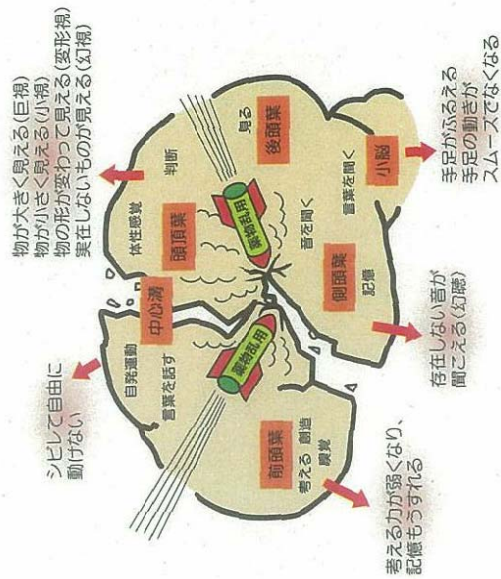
物が大きく見える(巨視)
物が小さく見える(小視)
物の形が変わって見える(変形視)
実在しないものが見える(幻視)

手足がふるえる
手足の動きが
スムーズでなくなる

後頭葉
見る
判断
小脳
言葉を聞く
音を聞く
薬物乱用
頭頂葉
体性感覚
側頭葉
記憶

存在しない音が
聞こえる(幻聴)

中心溝
自発運動
言葉を話す
薬物乱用

シビレて自由に
動けない

前頭葉
考える
創造
嗅覚

考える力が弱くなり、
記憶もうすれる